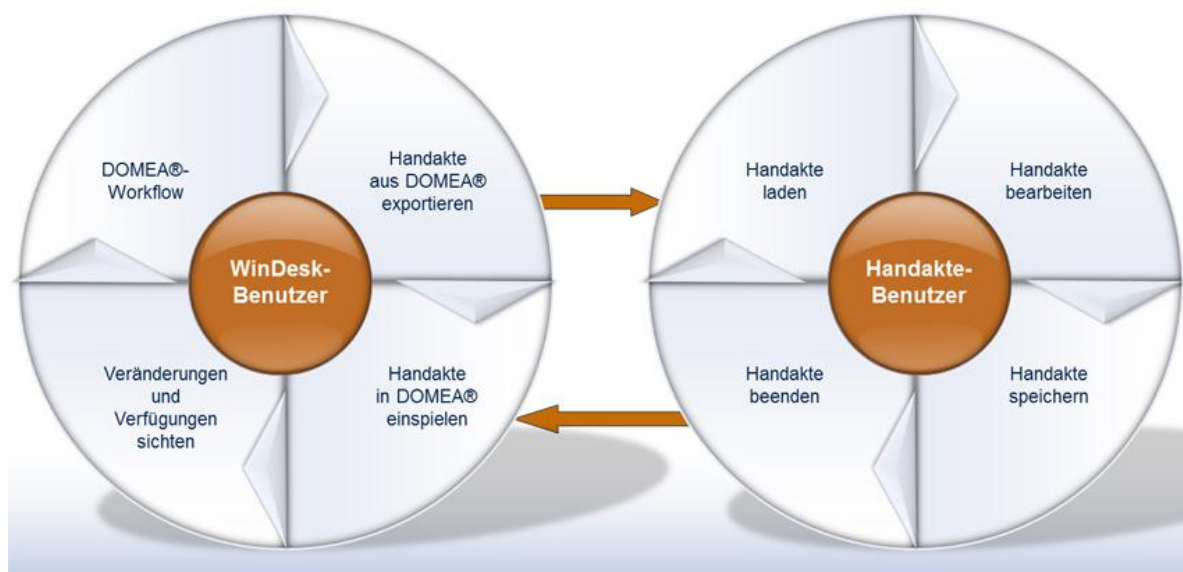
DOMEA®-Workflow

Handakte aus DOMEA® exportieren

WinDesk-Benutzer

Veränderungen und Verfügungen sichten

Handakte in DOMEA® einspielen

Handakte laden

Handakte bearbeiten

Handakte-Benutzer

Handakte beenden

Handakte speichern